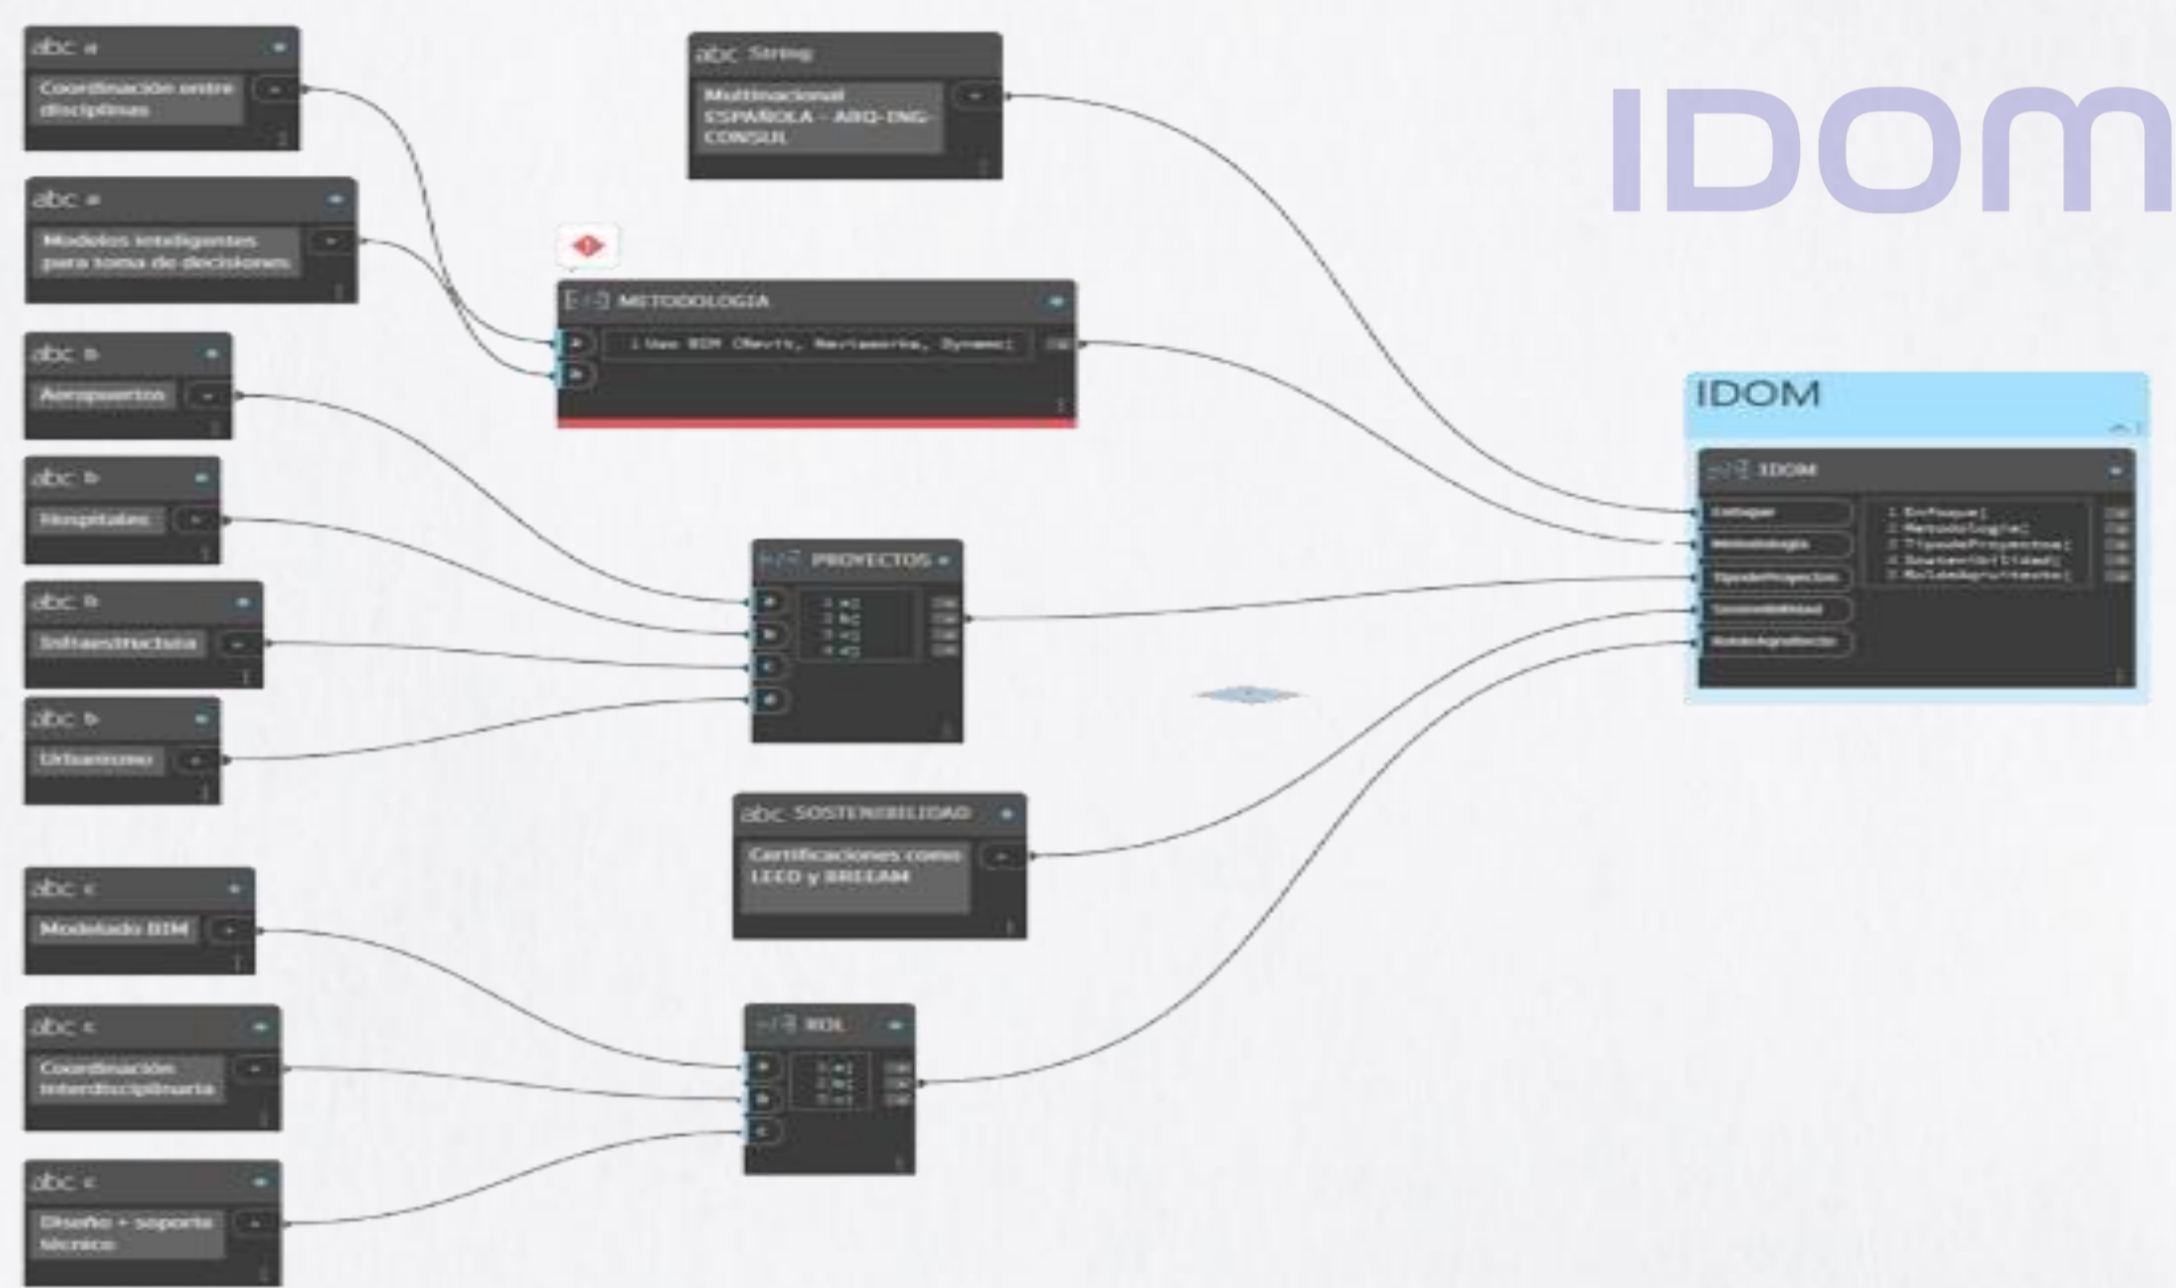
abc a
Coordinación entre disciplinas

abc a
Modelos inteligentes para toma de decisiones

abc b
Aeropuertos

abc b
Hospitales

abc b
Infraestructura

abc b
Urbanismo

abc c
Modelado BIM

abc c
Coordinación interdisciplinaria

abc c
Diseño + soporte técnico

abc String
Multinacional ESPAÑOLA - ARQ-ING-CONSUL

METODOLOGIA
a
b
1 Uso BIM (Revit, Navisworks, Dynamo[

PROYECTOS
a
b
c
d
1 a[
2 b[
3 c[
4 d[

abc SOSTENIBILIDAD
Certificaciones como LEED y BREEAM

ROL
a
b
c
1 a[
2 b[
3 c[

IDOM

IDOM

IDOM
Enfoque
Metodologia
TiposdeProyectos
Sostenibilidad
RolesAgrupados
1 Enfoque[
2 Metodologia[
3 TiposdeProyectos[
4 Sostenibilidad[
5 RolesAgrupados[